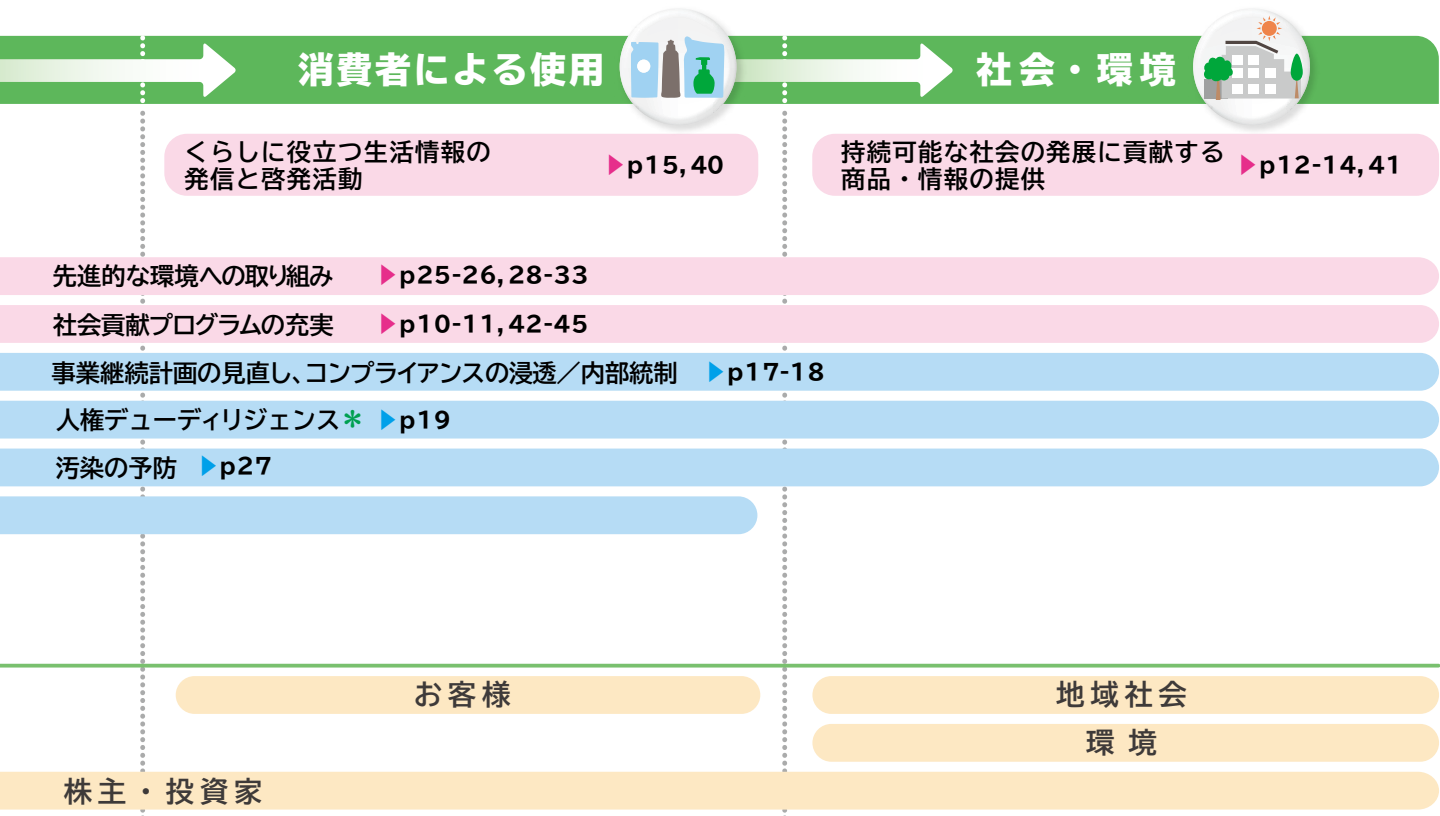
消費者による使用

社会・環境

くらしに役立つ生活情報の発信と啓発活動 ▶p15,40

持続可能な社会の発展に貢献する商品・情報の提供 ▶p12-14,41

先進的な環境への取り組み ▶p25-26,28-33

社会貢献プログラムの充実 ▶p10-11,42-45

事業継続計画の見直し、コンプライアンスの浸透／内部統制 ▶p17-18

人権デューディリジェンス＊ ▶p19

汚染の予防 ▶p27

お客様

地域社会

環境

株主・投資家